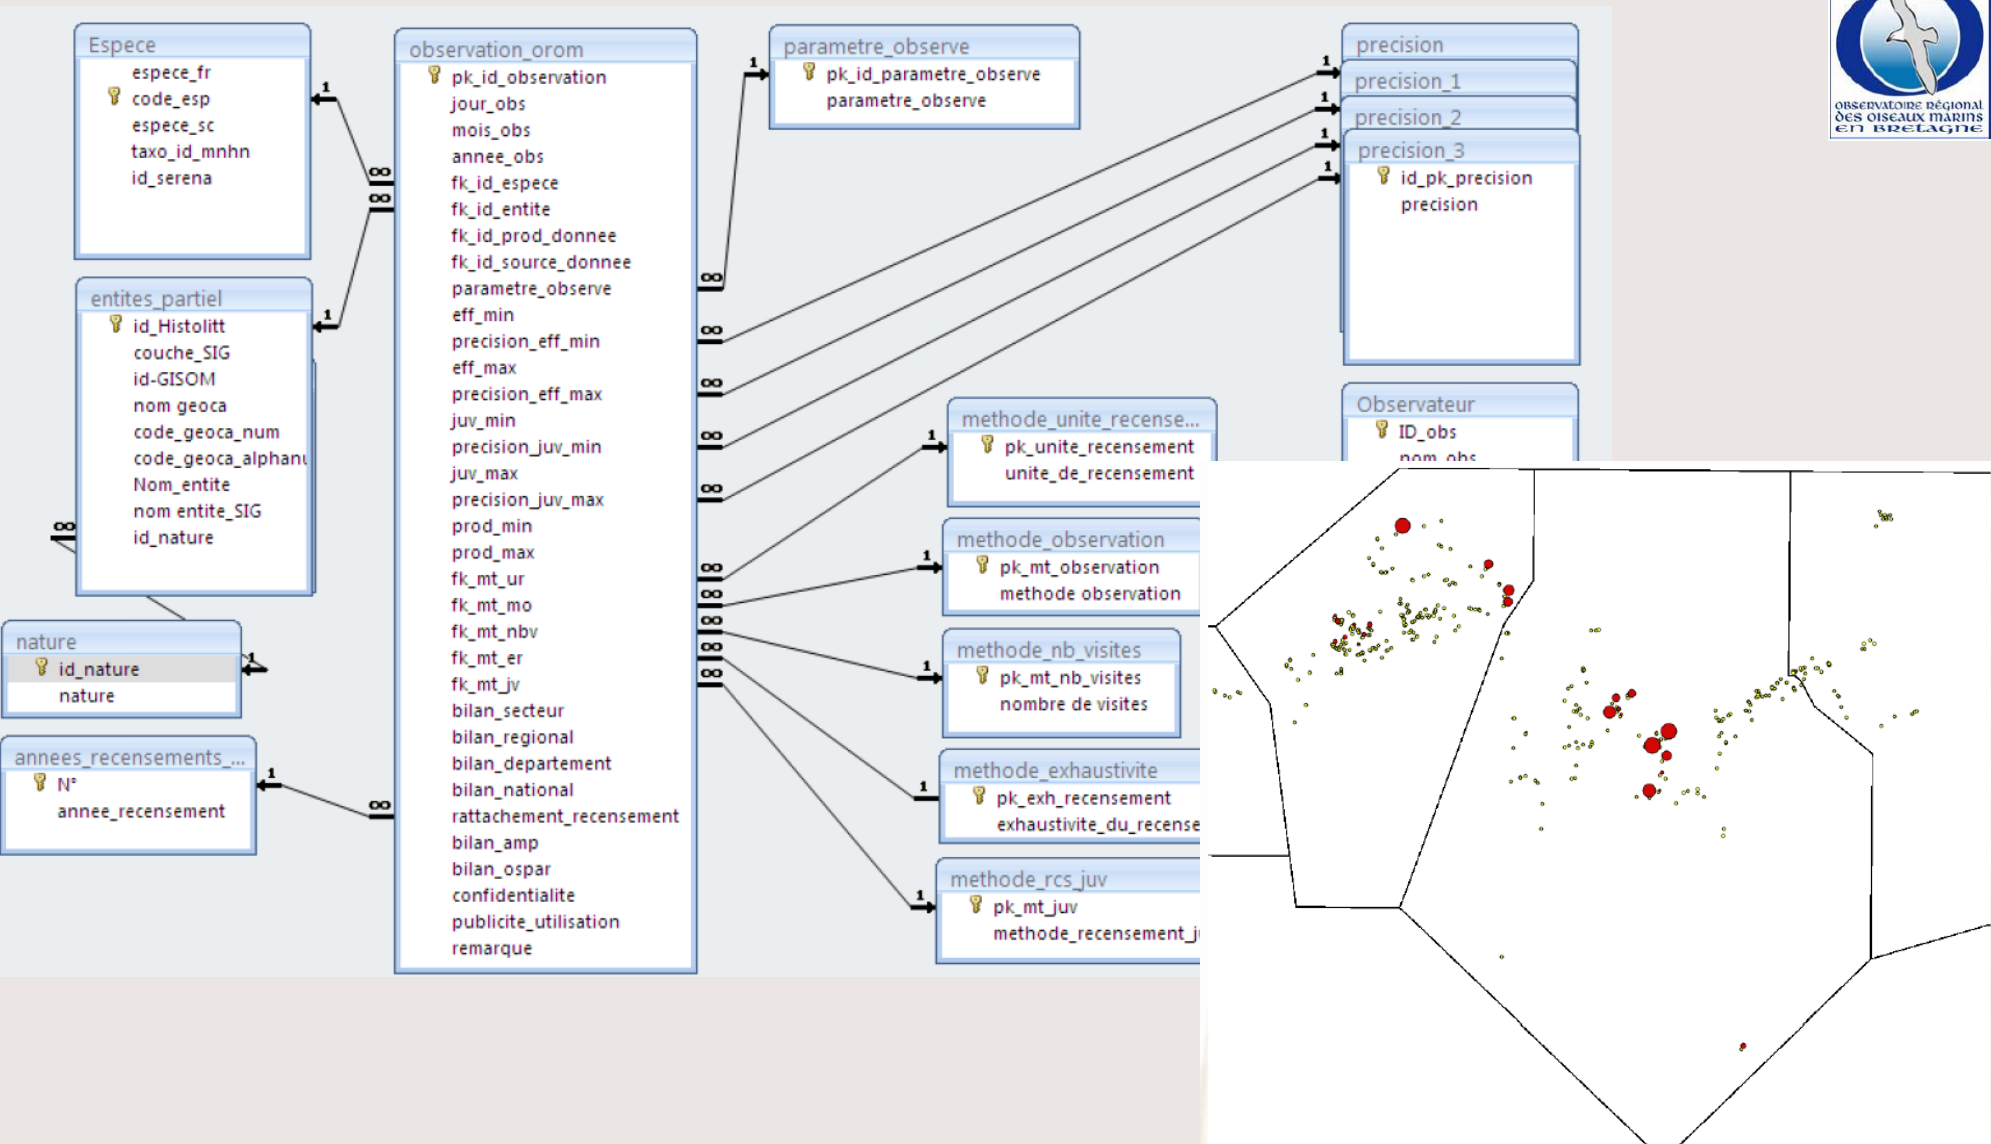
Espece
espece_fr
code_esp
espece_sc
taxo_id_mnhn
id_serena

entites_partiel
id_Histolitt
couche_SIG
id-GISOM
nom geoca
code_geoca_num
code_geoca_alphanu
Nom_entite
nom entite_SIG
id_nature

nature
id_nature
nature

annees_recensements_...
N°
annee_recensement

observation_orom
pk_id_observation
jour_obs
mois_obs
annee_obs
fk_id_espece
fk_id_entite
fk_id_prod_donnee
fk_id_source_donnee
parametre_observe
eff_min
precision_eff_min
eff_max
precision_eff_max
juv_min
precision_juv_min
juv_max
precision_juv_max
prod_min
prod_max
fk_mt_ur
fk_mt_mo
fk_mt_nbv
fk_mt_er
fk_mt_jv
bilan_secteur
bilan_regional
bilan_departement
bilan_national
rattachement_recensement
bilan_amp
bilan_ospar
confidentialite
publicite_utilisation
remarque

parametre_observe
pk_id_parametre_observe
parametre_observe

precision
precision_1
precision_2
precision_3
id_pk_precision
precision

methode_unite_recense...
pk_unite_recensement
unite_de_recensement

methode_observation
pk_mt_observation
methode observation

methode_nb_visites
pk_mt_nb_visites
nombre de visites

methode_exhaustivite
pk_exh_recensement
exhaustivite_du_recense

methode_rcs_juv
pk_mt_juv
methode_recensement_j

Observateur
ID_obs
nom_obs

1 1 1 1 1 1 1 1 1 1 1 1 1 1
∞ ∞ ∞ ∞ ∞ ∞ ∞ ∞ ∞ ∞ ∞ ∞ ∞ ∞ ∞

Observatoire Régional des Oiseaux Marins en Bretagne